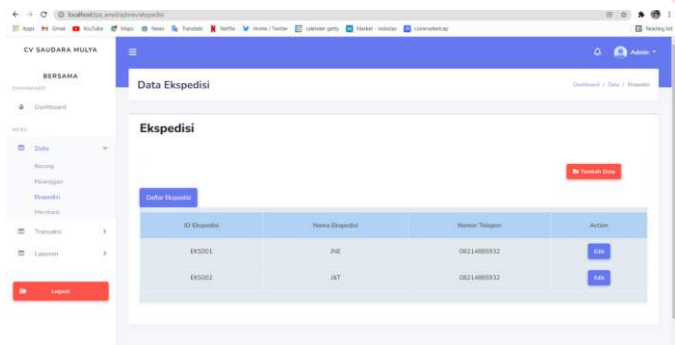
localhost/pa_amel/admin/ekspedisi

Apps Gmail YouTube Maps News Translate Netflix Home / Twitter calender getty Market - Indostar coinmarketcap

Reading list

CV SAUDARA MULYA BERSAMA

DASHBOARD

Dashboard

MENU

Data

Barang

Pelanggan

Ekspedisi

Merchant

Transaksi

Laporan

Logout

Admin

Data Ekspedisi

Dashboard / Data / Ekspedisi

Ekspedisi

Tambah Data

Daftar Ekspedisi

| ID Ekspedisi | Nama Ekspedisi | Nomor Telepon | Action |
|---|---|---|---|
| EKS001 | JNE | 08214885932 | Edit |
| EKS002 | J&T | 08214885932 | Edit |